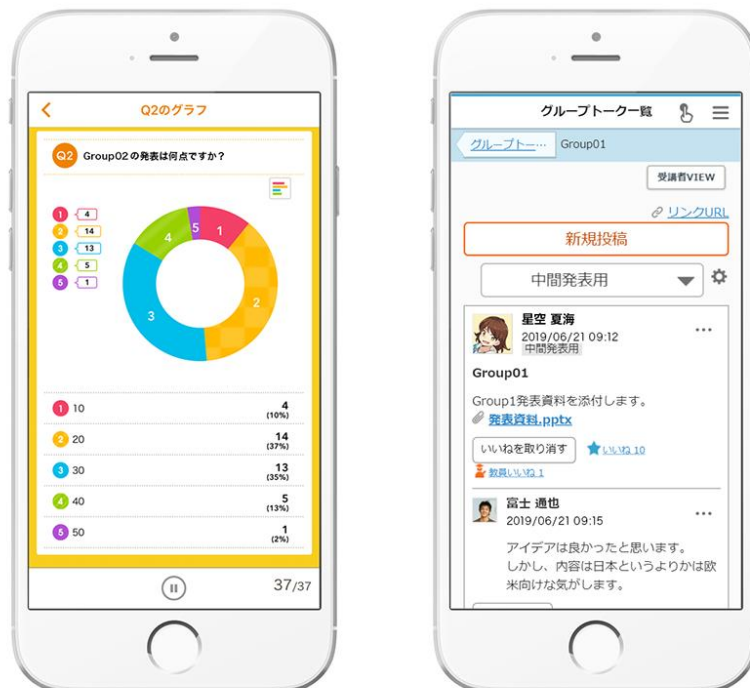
Q2のグラフ

Q2 Group02の発表は何点ですか？

1 4
2 14
3 13
4 5
5 1

5 1 4 3 2

1 10 4 (10%)
2 20 14 (37%)
3 30 13 (35%)
4 40 5 (13%)
5 50 1 (2%)

37/37

グループトーク一覧

グループト… Group01

受講者VIEW

リンクURL

新規投稿

中間発表用

星空 夏海
2019/06/21 09:12
中間発表用

Group01

Group1発表資料を添付します。
発表資料.pptx

いいねを取り消す いいね 10
教員いいね 1

富士 通也
2019/06/21 09:15

アイデアは良かったと思います。しかし、内容は日本というよりかは欧米向けな気がします。